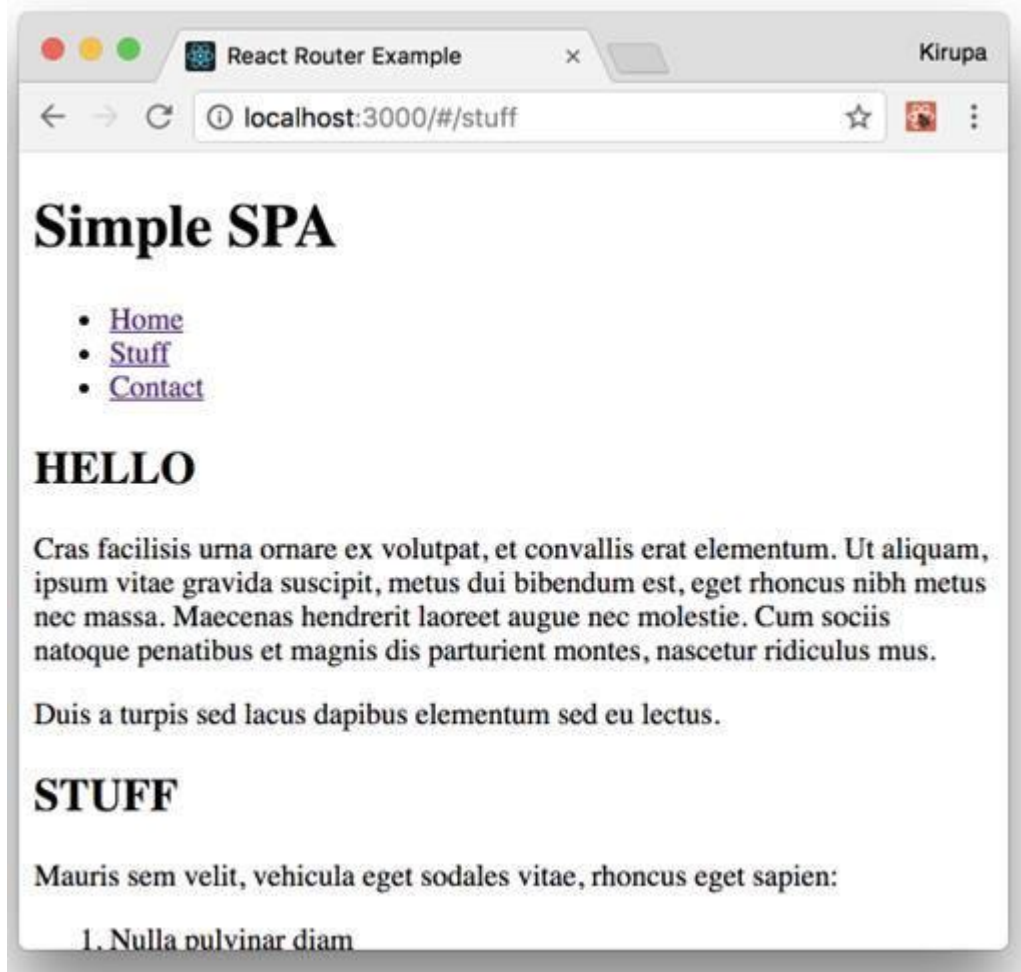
React Router Example ×

Kirupa

localhost:3000/#/stuff

# Simple SPA

- Home
- Stuff
- Contact

## HELLO

Cras facilisis urna ornare ex volutpat, et convallis erat elementum. Ut aliquam, ipsum vitae gravida suscipit, metus dui bibendum est, eget rhoncus nibh metus nec massa. Maecenas hendrerit laoreet augue nec molestie. Cum sociis natoque penatibus et magnis dis parturient montes, nascetur ridiculus mus.

Duis a turpis sed lacus dapibus elementum sed eu lectus.

## STUFF

Mauris sem velit, vehicula eget sodales vitae, rhoncus eget sapien:

1. Nulla pulvinar diam